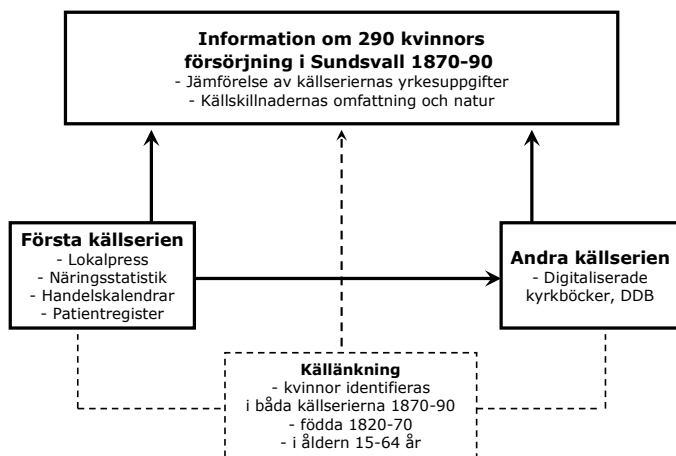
Information om 290 kvinnors försörjning i Sundsvall 1870-90
- Jämförelse av källseriernas yrkesuppgifter
- Källskillnadernas omfattning och natur

Första källserien
- Lokalpress
- Näringsstatistik
- Handelskalendrar
- Patientregister

Andra källserien
- Digitaliserade kyrkböcker, DDB

Källänkning
- kvinnor identifieras i båda källserierna 1870-90
- födda 1820-70
- i åldern 15-64 år